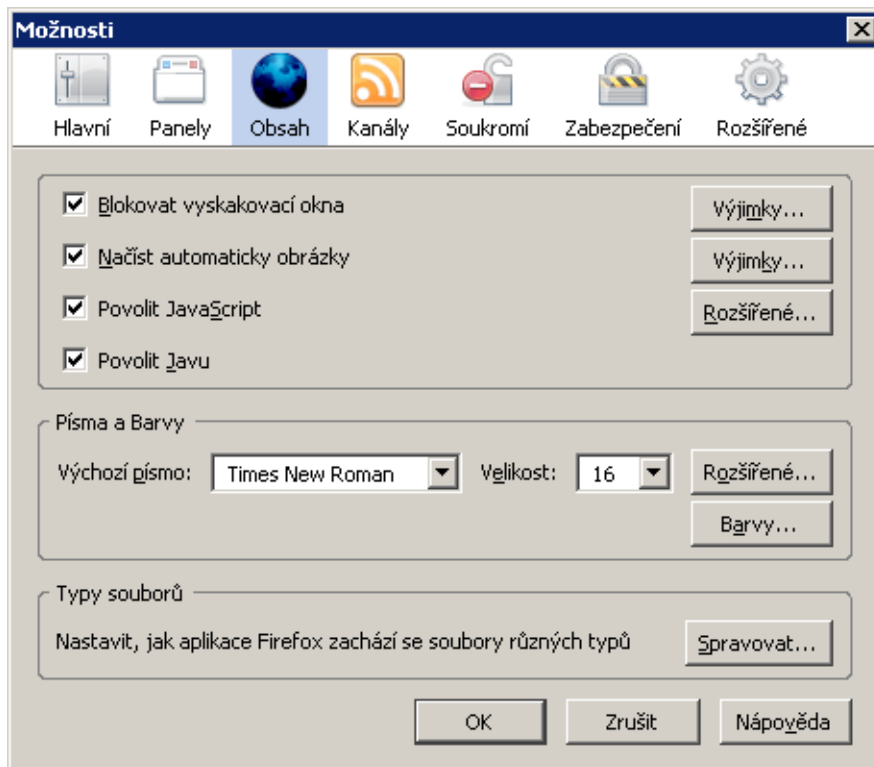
Možnosti

Hlavní Panely Obsah Kanály Soukromí Zabezpečení Rozšířené

Blokovat vyskakovací okna
Výjimky...

Načíst automaticky obrázky
Výjimky...

Povolit JavaScript
Rozšířené...

Povolit Javu

Písma a Barvy

Výchozí písmo: Times New Roman
Velikost: 16
Rozšířené...
Barvy...

Typy souborů

Nastavit, jak aplikace Firefox zachází se soubory různých typů
Spravovat...

OK Zrušit Nápověda